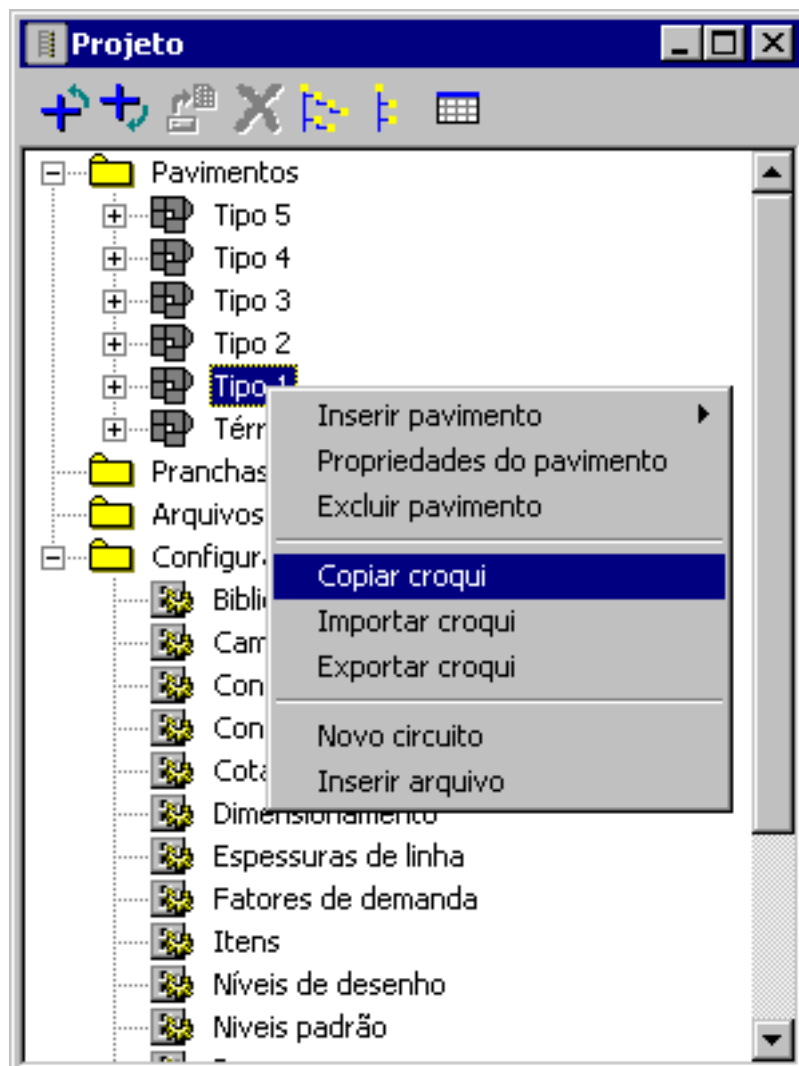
Projeto

Pavimentos
Tipo 5
Tipo 4
Tipo 3
Tipo 2
Tipo 1
Térr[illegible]
Pranchas
Arquivos
Configur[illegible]
Bibli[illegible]
Cam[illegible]
Con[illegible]
Con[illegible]
Cota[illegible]
Dimensionamento
Espessuras de linha
Fatores de demanda
Itens
Níveis de desenho
Niveis padrão

Inserir pavimento
Propriedades do pavimento
Excluir pavimento
Copiar croqui
Importar croqui
Exportar croqui
Novo circuito
Inserir arquivo